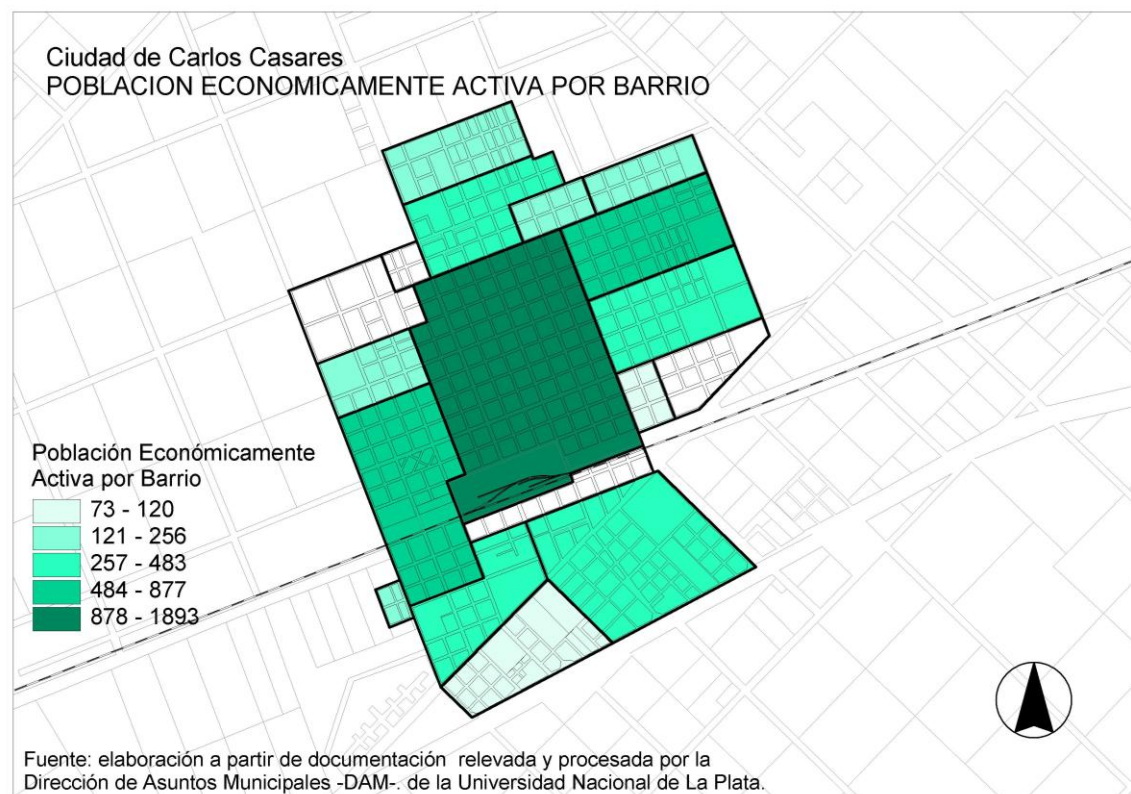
Ciudad de Carlos Casares
POBLACION ECONOMICAMENTE ACTIVA POR BARRIO

Población Económicamente Activa por Barrio
73 - 120
121 - 256
257 - 483
484 - 877
878 - 1893

Fuente: elaboración a partir de documentación relevada y procesada por la Dirección de Asuntos Municipales -DAM-. de la Universidad Nacional de La Plata.